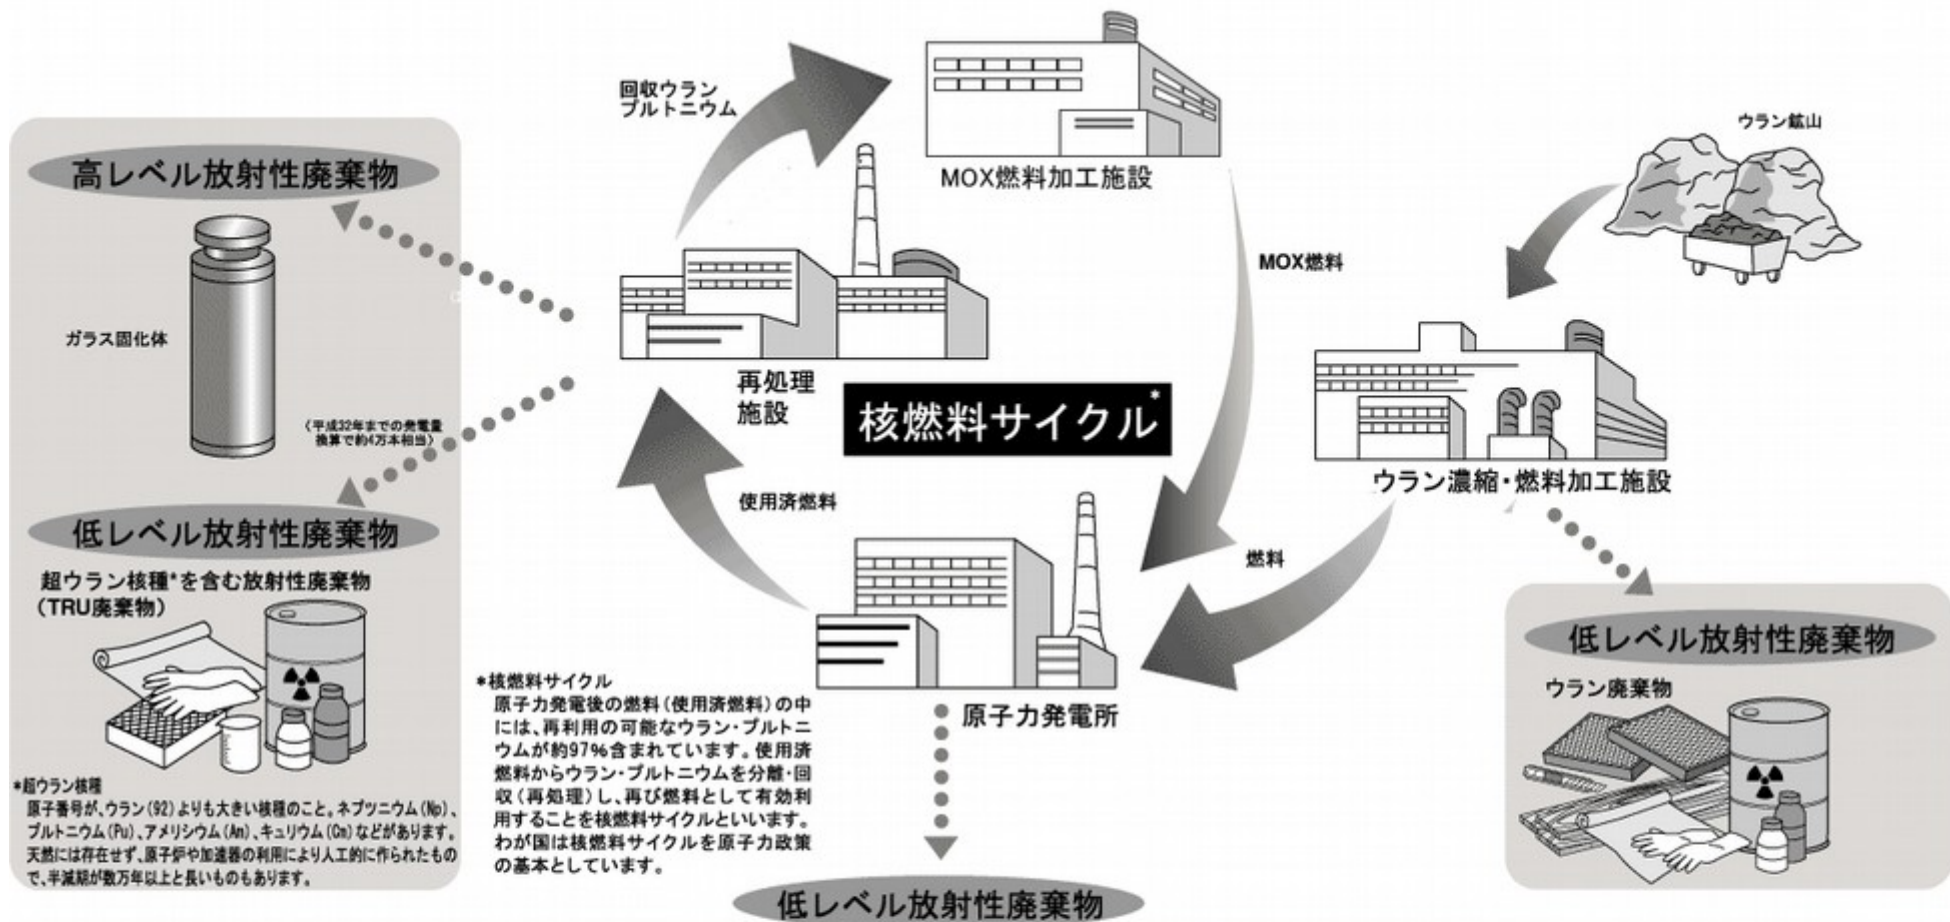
高レベル放射性廃棄物

ガラス固化体

（平成32年までの発電量換算で約4万本相当）

低レベル放射性廃棄物

超ウラン核種*を含む放射性廃棄物（TRU廃棄物）

*超ウラン核種
原子番号が、ウラン(92)よりも大きい核種のこと。ネプツニウム(Np)、プルトニウム(Pu)、アメリシウム(Am)、キュリウム(Cm)などがあります。天然には存在せず、原子炉や加速器の利用により人工的に作られたもので、半減期が数万年以上と長いものもあります。

回収ウラン
プルトニウム

MOX燃料加工施設

MOX燃料

再処理
施設

核燃料サイクル*

使用済燃料

燃料

原子力発電所

*核燃料サイクル
原子力発電後の燃料（使用済燃料）の中には、再利用の可能なウラン・プルトニウムが約97%含まれています。使用済燃料からウラン・プルトニウムを分離・回収（再処理）し、再び燃料として有効利用することを核燃料サイクルといいます。わが国は核燃料サイクルを原子力政策の基本としています。

低レベル放射性廃棄物

ウラン鉱山

ウラン濃縮・燃料加工施設

低レベル放射性廃棄物

ウラン廃棄物